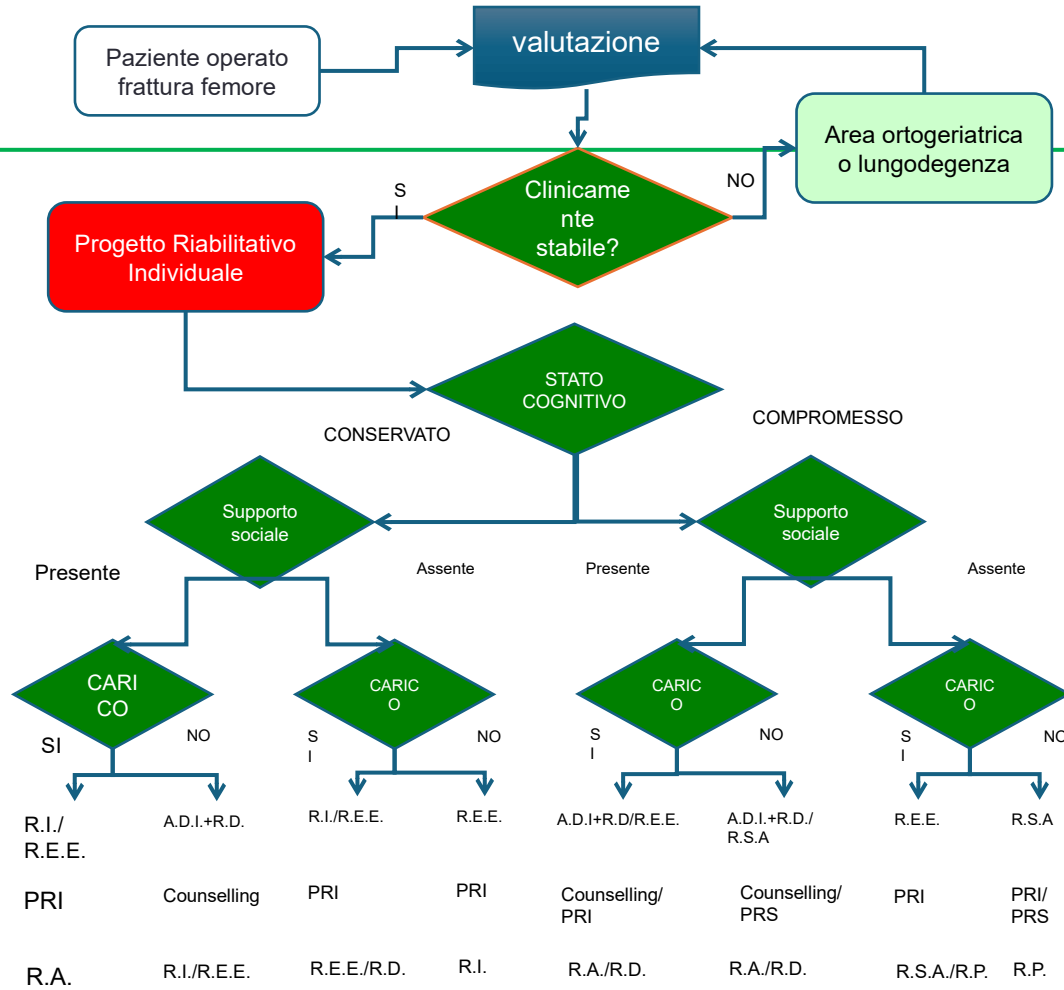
Paziente operato frattura femore

valutazione

Area ortogeriatrica o lungodegenza

S I

Clinicamente stabile?

NO

Progetto Riabilitativo Individuale

STATO COGNITIVO

CONSERVATO

COMPROMESSO

Supporto sociale

Supporto sociale

Presente

Assente

Presente

Assente

CARICO

CARICO

CARICO

CARICO

SI

NO

S I

NO

S I

NO

S I

NO

R.I./ R.E.E.

A.D.I.+R.D.

R.I./R.E.E.

R.E.E.

A.D.I+R.D/R.E.E.

A.D.I.+R.D./ R.S.A

R.E.E.

R.S.A

PRI

Counselling

PRI

PRI

Counselling/ PRI

Counselling/ PRS

PRI

PRI/ PRS

R.A.

R.I./R.E.E.

R.E.E./R.D.

R.I.

R.A./R.D.

R.A./R.D.

R.S.A./R.P.

R.P.